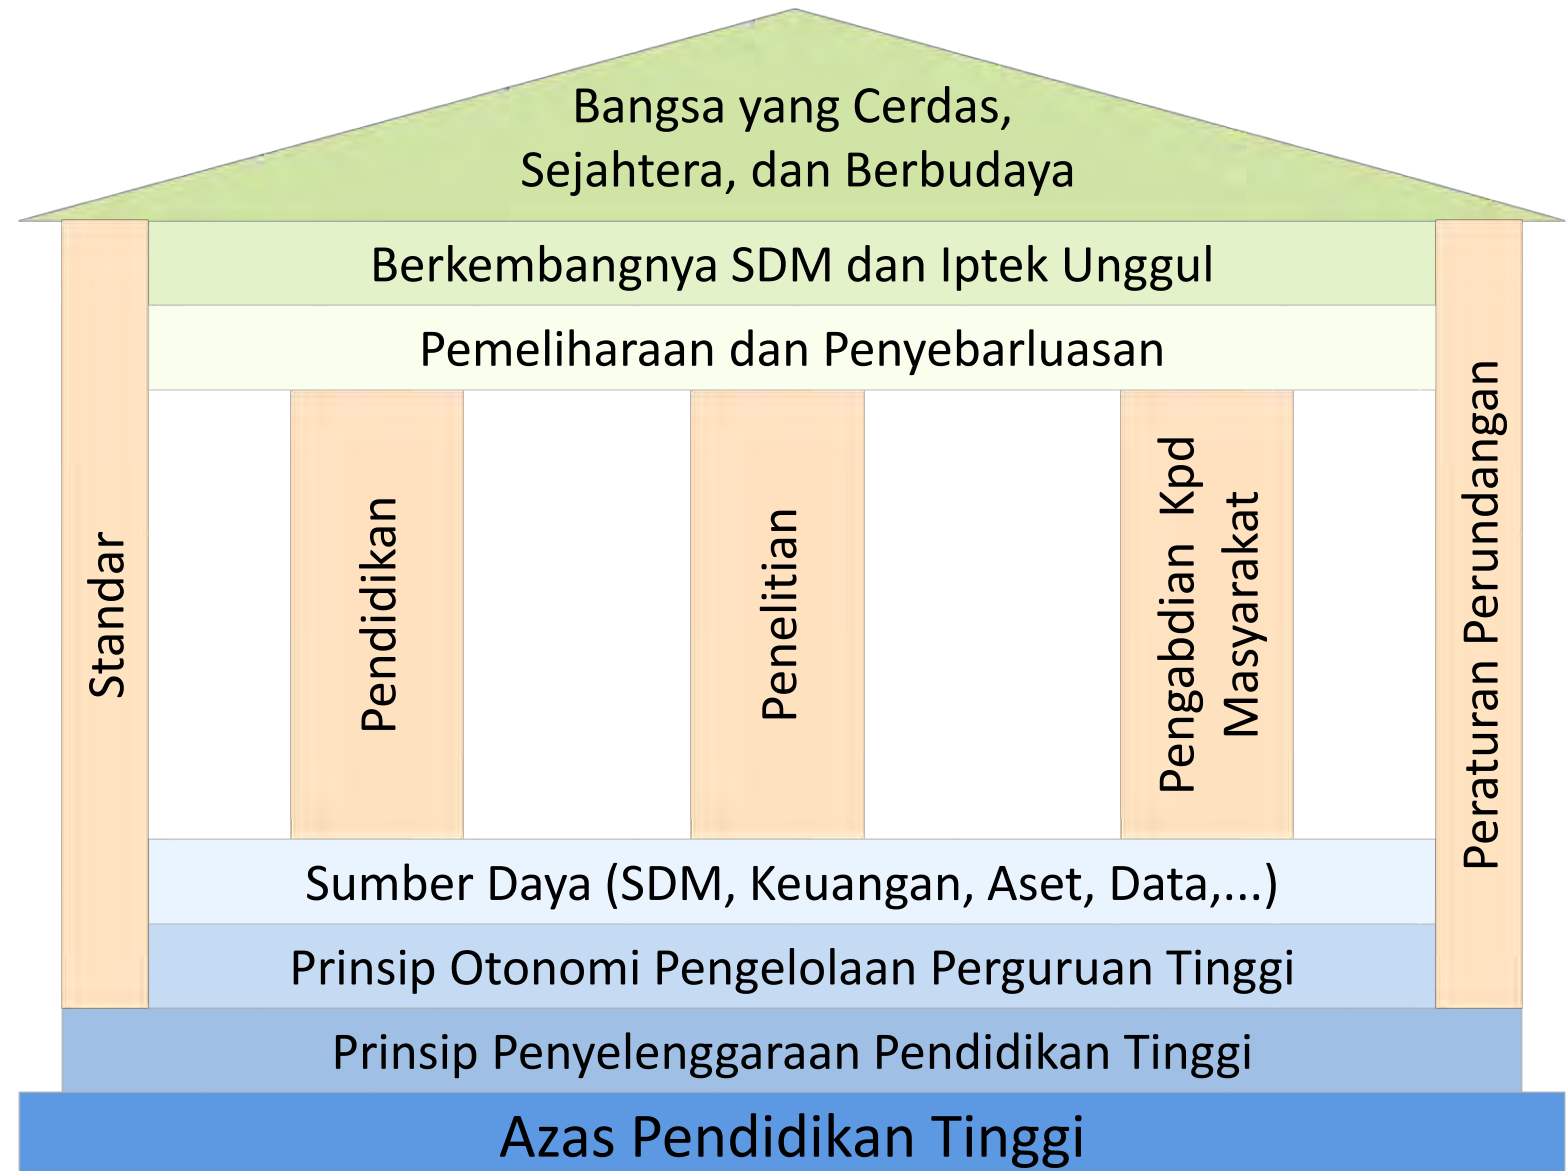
Bangsa yang Cerdas, Sejahtera, dan Berbudaya

Berkembangnya SDM dan Iptek Unggul

Pemeliharaan dan Penyebarluasan

Standar

Pendidikan

Penelitian

Pengabdian Kpd Masyarakat

Peraturan Perundangan

Sumber Daya (SDM, Keuangan, Aset, Data,...)

Prinsip Otonomi Pengelolaan Perguruan Tinggi

Prinsip Penyelenggaraan Pendidikan Tinggi

Azas Pendidikan Tinggi